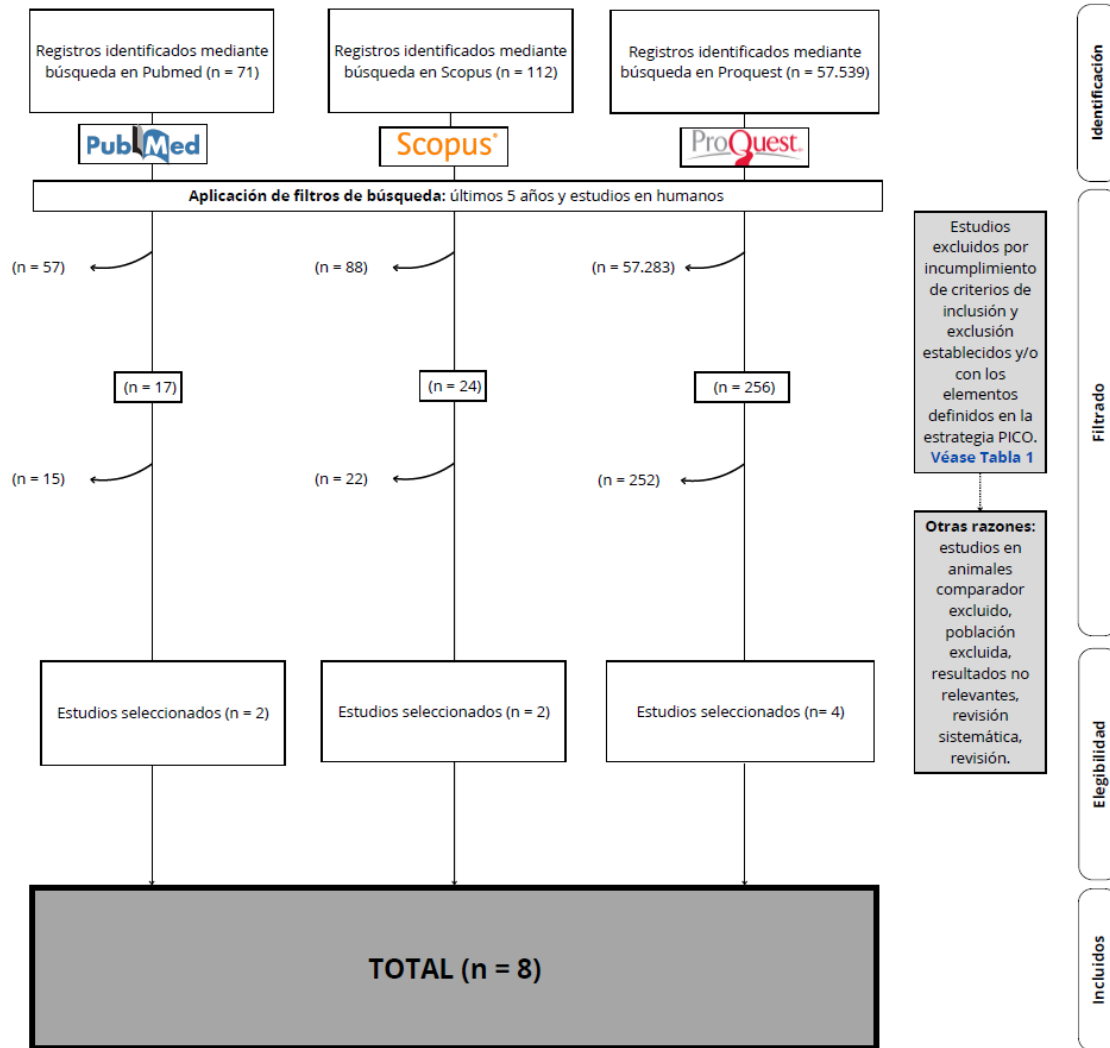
Registros identificados mediante búsqueda en Pubmed (n = 71)

Registros identificados mediante búsqueda en Scopus (n = 112)

Registros identificados mediante búsqueda en Proquest (n = 57.539)

Identificación

PubMed

Scopus

ProQuest

Aplicación de filtros de búsqueda: últimos 5 años y estudios en humanos

(n = 57)

(n = 88)

(n = 57.283)

Estudios excluidos por incumplimiento de criterios de inclusión y exclusión establecidos y/o con los elementos definidos en la estrategia PICO. Véase Tabla 1

(n = 17)

(n = 24)

(n = 256)

Filtrado

(n = 15)

(n = 22)

(n = 252)

Otras razones: estudios en animales comparador excluido, población excluida, resultados no relevantes, revisión sistemática, revisión.

Estudios seleccionados (n = 2)

Estudios seleccionados (n = 2)

Estudios seleccionados (n= 4)

Elegibilidad

TOTAL (n = 8)

Incluidos